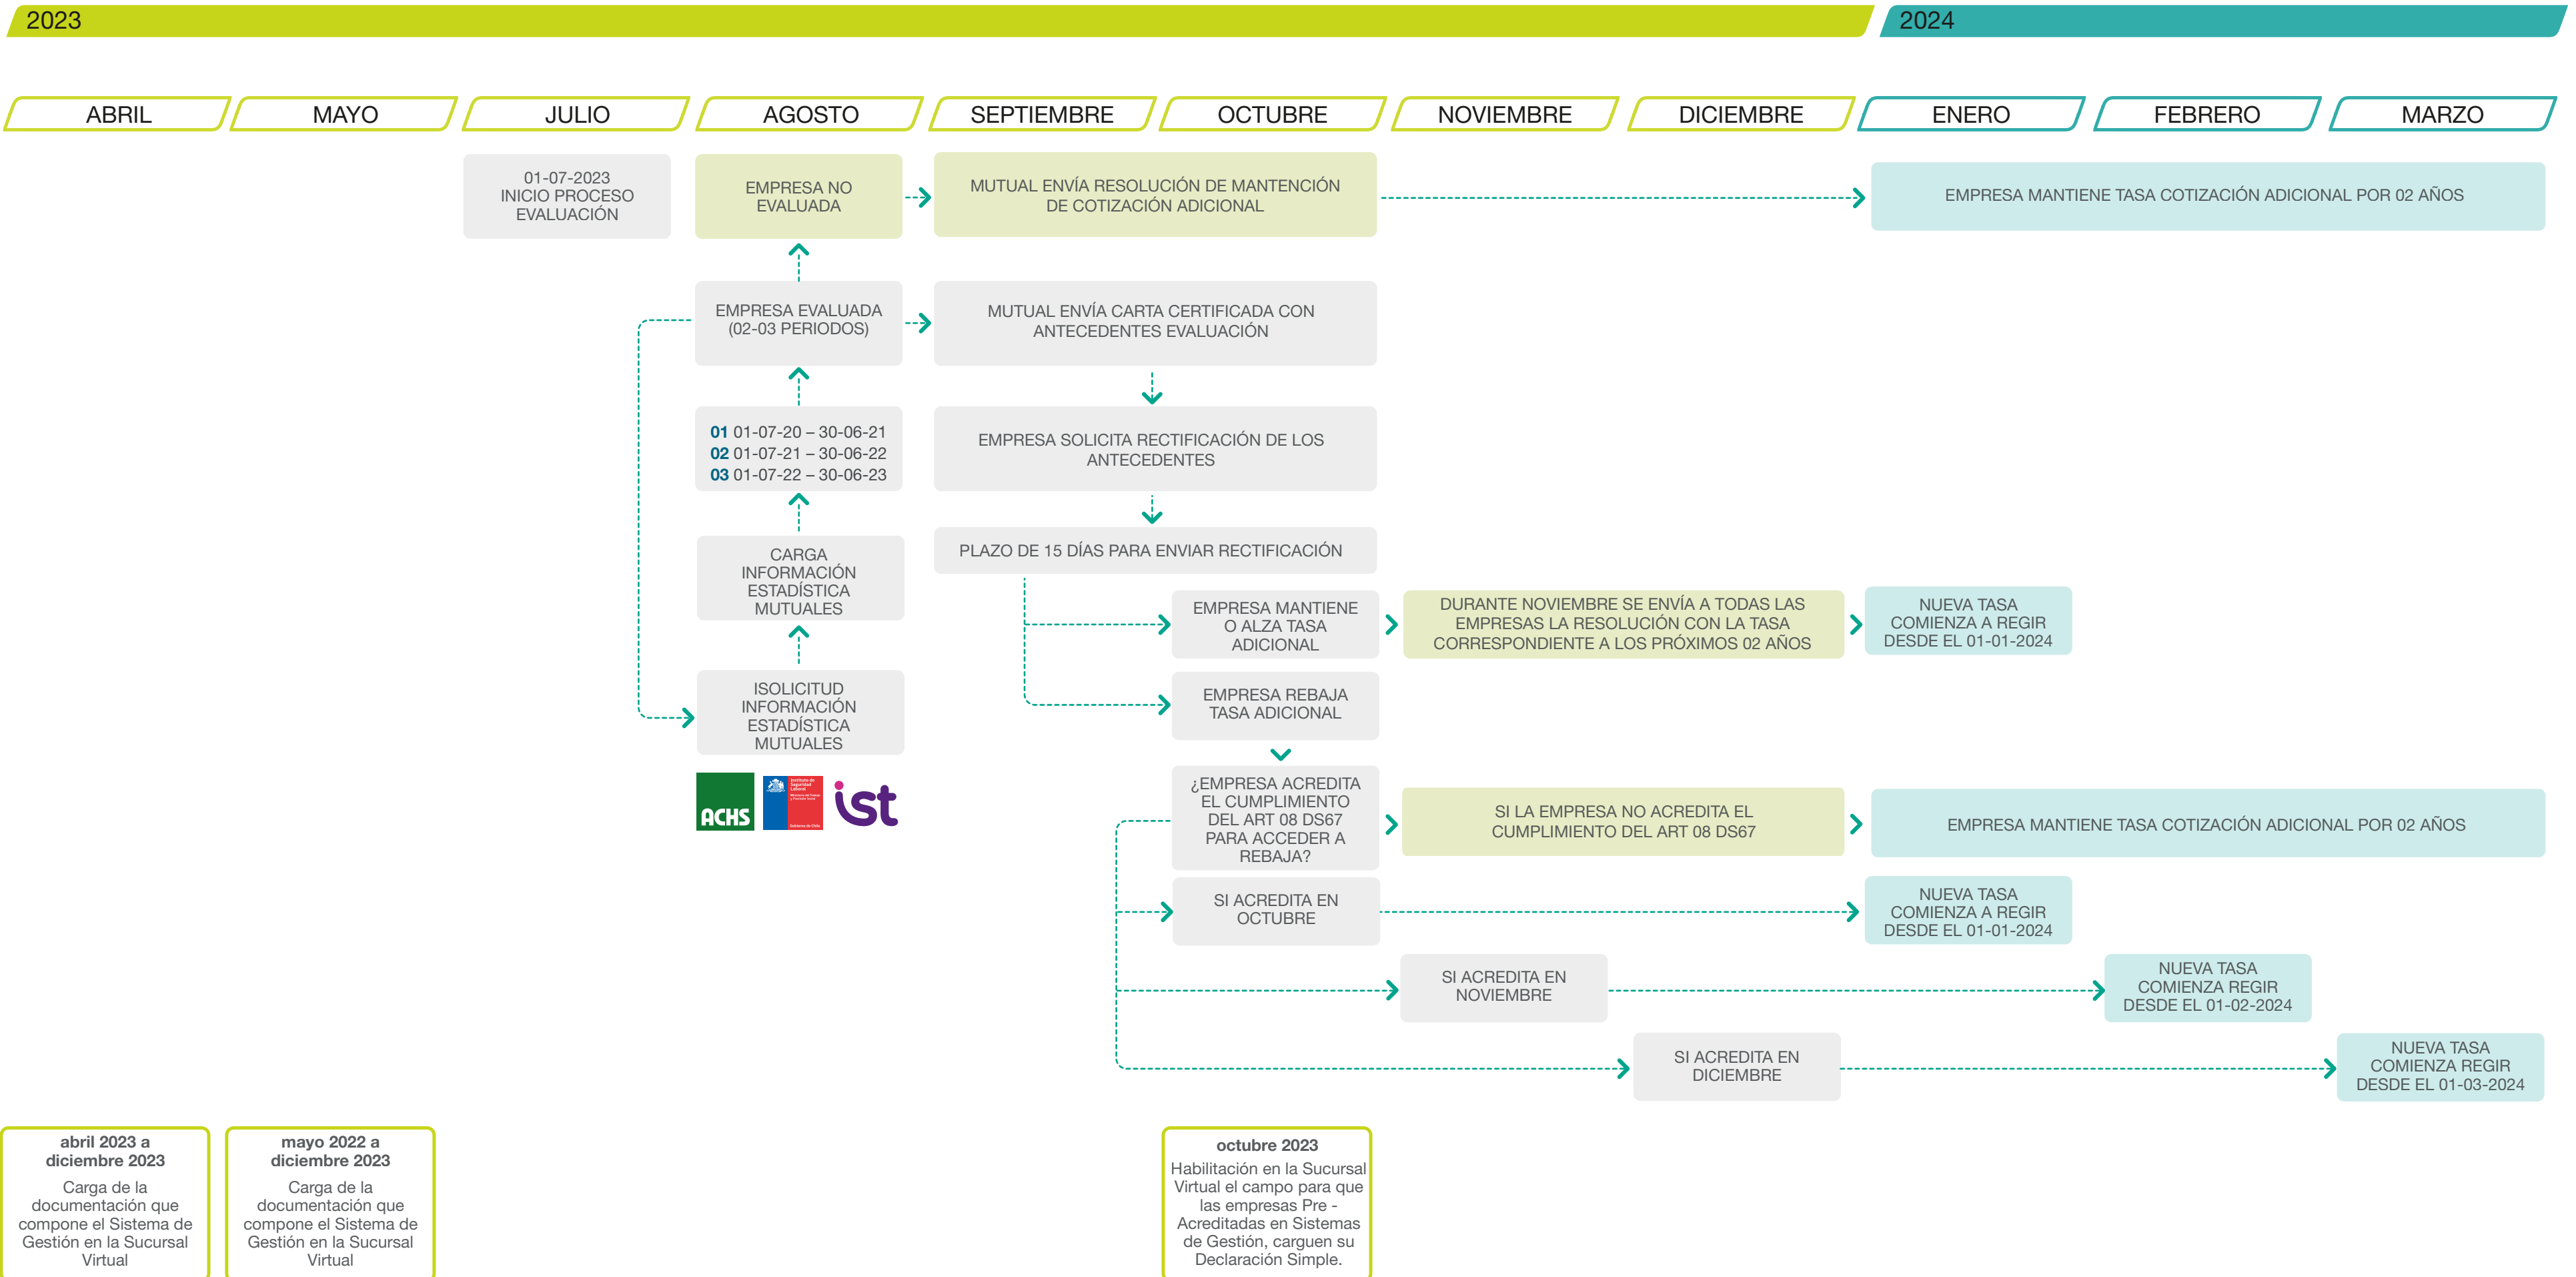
2023

2024

| ABRIL | MAYO | JULIO | AGOSTO | SEPTIEMBRE | OCTUBRE | NOVIEMBRE | DICIEMBRE | ENERO | FEBRERO | MARZO |
|---|---|---|---|---|---|---|---|---|---|---|

01-07-2023
INICIO PROCESO EVALUACIÓN

EMPRESA NO EVALUADA

MUTUAL ENVÍA RESOLUCIÓN DE MANTENCIÓN DE COTIZACIÓN ADICIONAL

EMPRESA MANTIENE TASA COTIZACIÓN ADICIONAL POR 02 AÑOS

EMPRESA EVALUADA (02-03 PERIODOS)

MUTUAL ENVÍA CARTA CERTIFICADA CON ANTECEDENTES EVALUACIÓN

01 01-07-20 – 30-06-21
02 01-07-21 – 30-06-22
03 01-07-22 – 30-06-23

EMPRESA SOLICITA RECTIFICACIÓN DE LOS ANTECEDENTES

CARGA INFORMACIÓN ESTADÍSTICA MUTUALES

PLAZO DE 15 DÍAS PARA ENVIAR RECTIFICACIÓN

EMPRESA MANTIENE O ALZA TASA ADICIONAL

DURANTE NOVIEMBRE SE ENVÍA A TODAS LAS EMPRESAS LA RESOLUCIÓN CON LA TASA CORRESPONDIENTE A LOS PRÓXIMOS 02 AÑOS

NUEVA TASA COMIENZA A REGIR DESDE EL 01-01-2024

ISOLICITUD INFORMACIÓN ESTADÍSTICA MUTUALES

EMPRESA REBAJA TASA ADICIONAL

ACHS

ist

¿EMPRESA ACREDITA EL CUMPLIMIENTO DEL ART 08 DS67 PARA ACCEDER A REBAJA?

SI LA EMPRESA NO ACREDITA EL CUMPLIMIENTO DEL ART 08 DS67

EMPRESA MANTIENE TASA COTIZACIÓN ADICIONAL POR 02 AÑOS

SI ACREDITA EN OCTUBRE

NUEVA TASA COMIENZA A REGIR DESDE EL 01-01-2024

SI ACREDITA EN NOVIEMBRE

NUEVA TASA COMIENZA REGIR DESDE EL 01-02-2024

SI ACREDITA EN DICIEMBRE

NUEVA TASA COMIENZA REGIR DESDE EL 01-03-2024

abril 2023 a diciembre 2023
Carga de la documentación que compone el Sistema de Gestión en la Sucursal Virtual

mayo 2022 a diciembre 2023
Carga de la documentación que compone el Sistema de Gestión en la Sucursal Virtual

octubre 2023
Habilitación en la Sucursal Virtual el campo para que las empresas Pre - Acreditadas en Sistemas de Gestión, carguen su Declaración Simple.